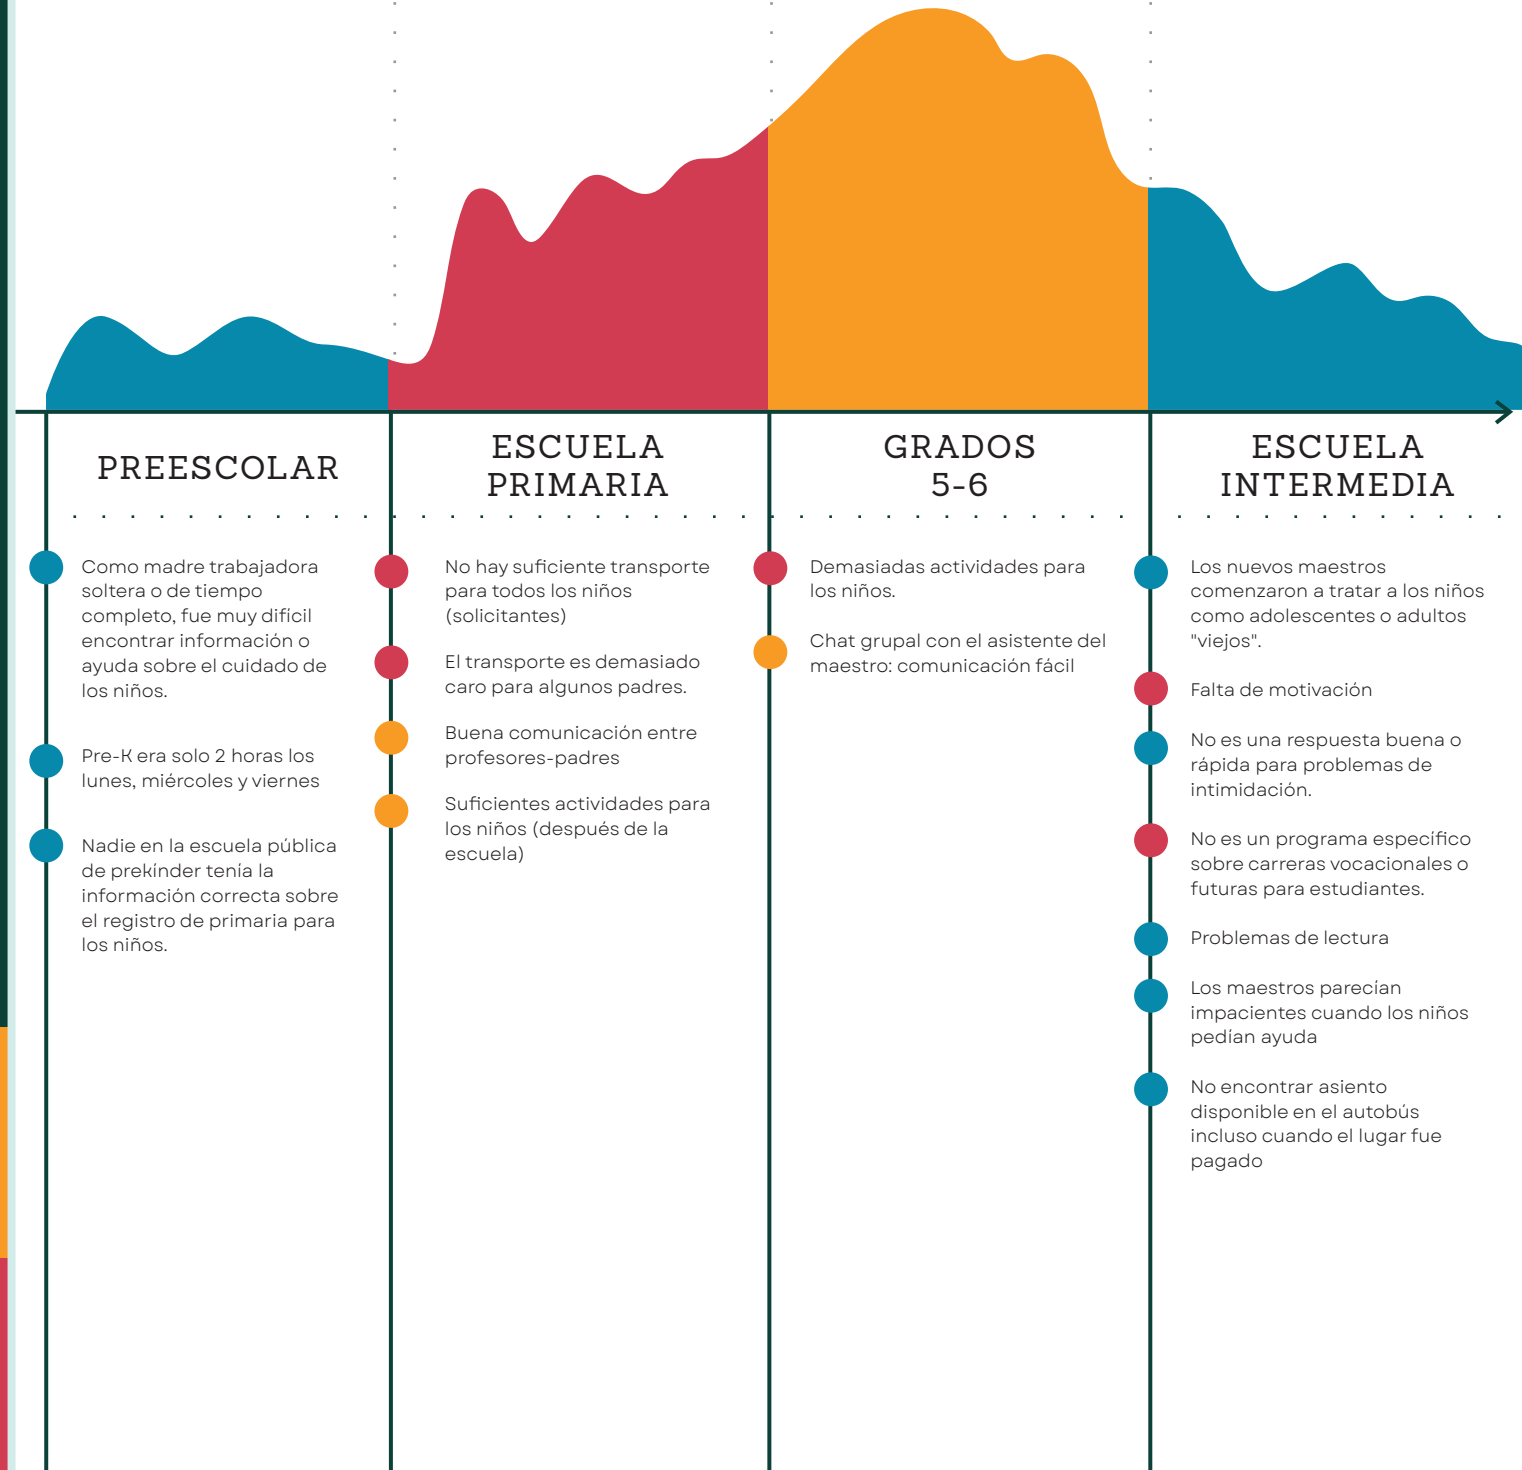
PREESCOLAR

Como madre trabajadora soltera o de tiempo completo, fue muy difícil encontrar información o ayuda sobre el cuidado de los niños.

Pre-K era solo 2 horas los lunes, miércoles y viernes

Nadie en la escuela pública de prekinder tenía la información correcta sobre el registro de primaria para los niños.

ESCUELA PRIMARIA

No hay suficiente transporte para todos los niños (solicitantes)

El transporte es demasiado caro para algunos padres.

Buena comunicación entre profesores-padres

Suficientes actividades para los niños (después de la escuela)

GRADOS 5-6

Demasiadas actividades para los niños.

Chat grupal con el asistente del maestro: comunicación fácil

ESCUELA INTERMEDIA

Los nuevos maestros comenzaron a tratar a los niños como adolescentes o adultos "viejos".

Falta de motivación

No es una respuesta buena o rápida para problemas de intimidación.

No es un programa especifico sobre carreras vocacionales o futuras para estudiantes.

Problemas de lectura

Los maestros parecian impacientes cuando los niños pedian ayuda

No encontrar asiento disponible en el autobús incluso cuando el lugar fue pagado